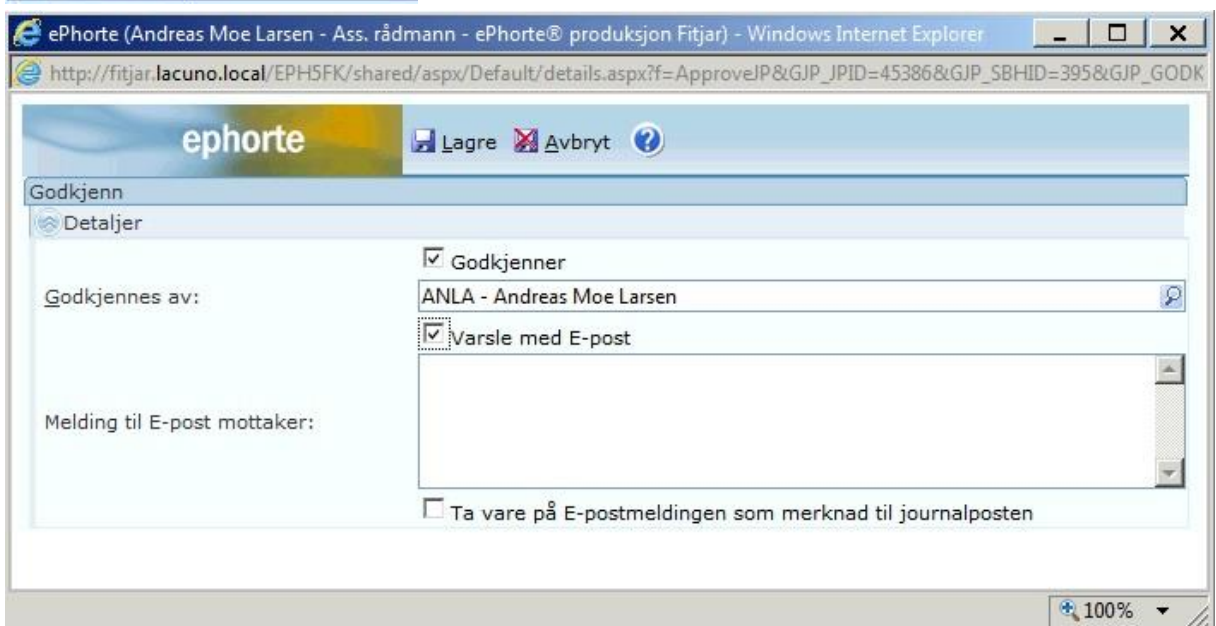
ePhorte (Andreas Moe Larsen - Ass. rådmann - ePhorte® produksjon Fitjar) - Windows Internet Explorer

http://fitjar.lacuno.local/EPH5FK/shared/aspx/Default/details.aspx?f=ApproveJP&GJP_JPID=45386&GJP_SBHID=395&GJP_GODK

ephorte

Lagre Avbryt

Godkjenn

Detaljer

Godkjenner

Godkjennes av: ANLA - Andreas Moe Larsen

Varsle med E-post

Melding til E-post mottaker:

Ta vare på E-postmeldingen som merknad til journalposten

100%